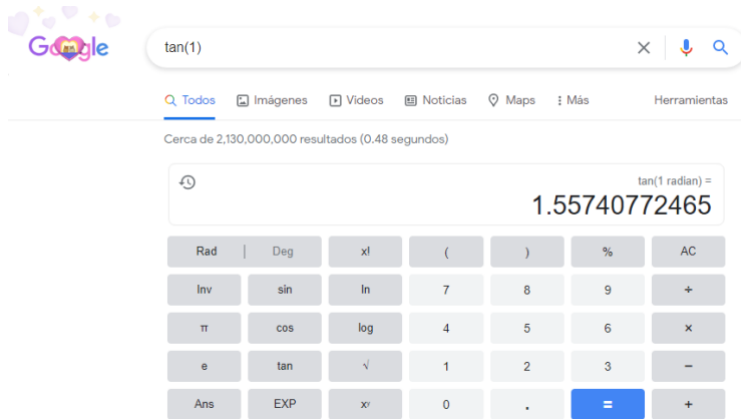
Google

tan(1)

Todos Imágenes Videos Noticias Maps Más Herramientas

Cerca de 2,130,000,000 resultados (0.48 segundos)

tan(1 radian) =
1.55740772465

| Rad \| Deg | | x! | ( | ) | % | AC |
|---|---|---|---|---|---|---|
| Inv | sin | ln | 7 | 8 | 9 | ÷ |
| π | cos | log | 4 | 5 | 6 | × |
| e | tan | √ | 1 | 2 | 3 | − |
| Ans | EXP | $x^y$ | 0 | . | = | + |